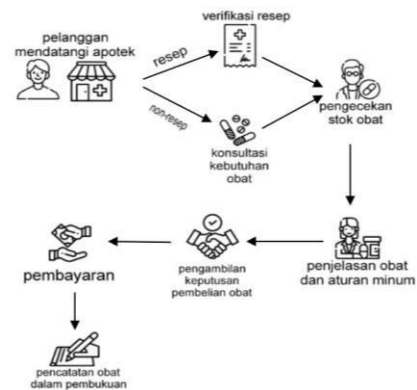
pelanggan mendatangi apotek

resep

verifikasi resep

non-resep

konsultasi kebutuhan obat

pengecekan stok obat

penjelasan obat dan aturan minum

pengambilan keputusan pembelian obat

pembayaran

pencatatan obat dalam pembukuan